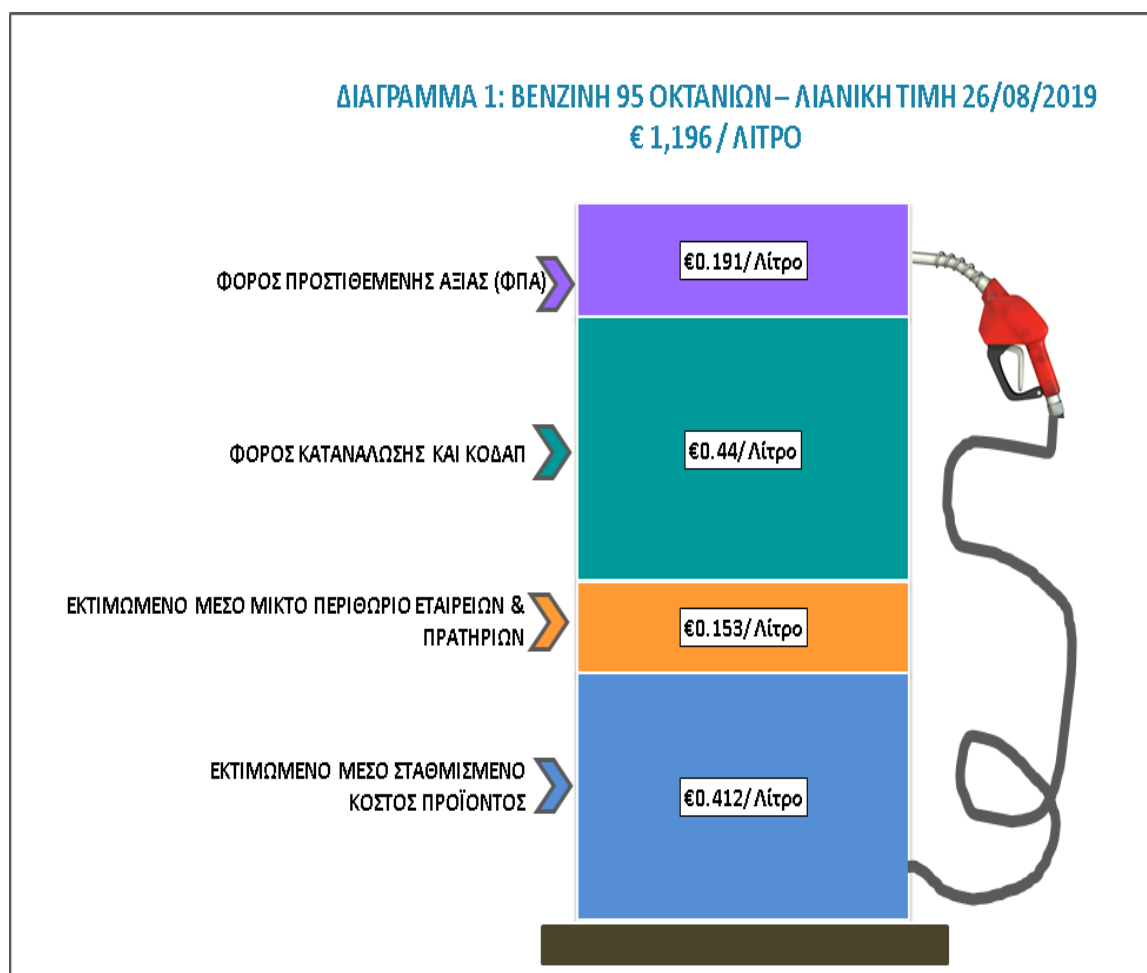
ΔΙΑΓΡΑΜΜΑ 1: ΒΕΝΖΙΝΗ 95 ΟΚΤΑΝΙΩΝ – ΛΙΑΝΙΚΗ ΤΙΜΗ 26/08/2019
€ 1,196 / ΛΙΤΡΟ

ΦΟΡΟΣ ΠΡΟΣΤΙΘΕΜΕΝΗΣ ΑΞΙΑΣ (ΦΠΑ)

€0.191/Λίτρο

ΦΟΡΟΣ ΚΑΤΑΝΑΛΩΣΗΣ ΚΑΙ ΚΟΔΑΠ

€0.44/Λίτρο

ΕΚΤΙΜΩΜΕΝΟ ΜΕΣΟ ΜΙΚΤΟ ΠΕΡΙΘΩΡΙΟ ΕΤΑΙΡΕΙΩΝ & ΠΡΑΤΗΡΙΩΝ

€0.153/Λίτρο

ΕΚΤΙΜΩΜΕΝΟ ΜΕΣΟ ΣΤΑΘΜΙΣΜΕΝΟ ΚΟΣΤΟΣ ΠΡΟΪΟΝΤΟΣ

€0.412/Λίτρο